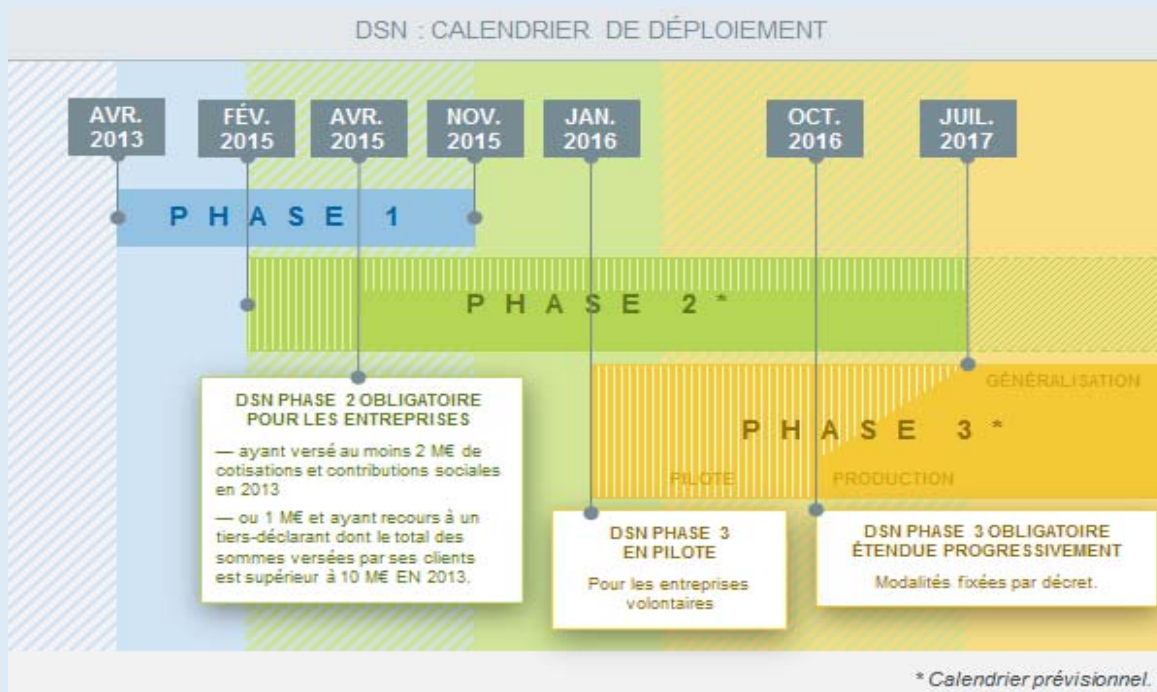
DSN : CALENDRIER DE DÉPLOIEMENT

AVR. 2013

FÉV. 2015

AVR. 2015

NOV. 2015

JAN. 2016

OCT. 2016

JUIL. 2017

PHASE 1

PHASE 2 *

GÉNÉRALISATION

PHASE 3 *

PILOTE

PRODUCTION

DSN PHASE 2 OBLIGATOIRE POUR LES ENTREPRISES

— ayant versé au moins 2 M€ de cotisations et contributions sociales en 2013

— ou 1 M€ et ayant recours à un tiers-déclarant dont le total des sommes versées par ses clients est supérieur à 10 M€ EN 2013.

DSN PHASE 3 EN PILOTE

Pour les entreprises volontaires

DSN PHASE 3 OBLIGATOIRE ÉTENDUE PROGRESSIVEMENT

Modalités fixées par décret.

* Calendrier prévisionnel.